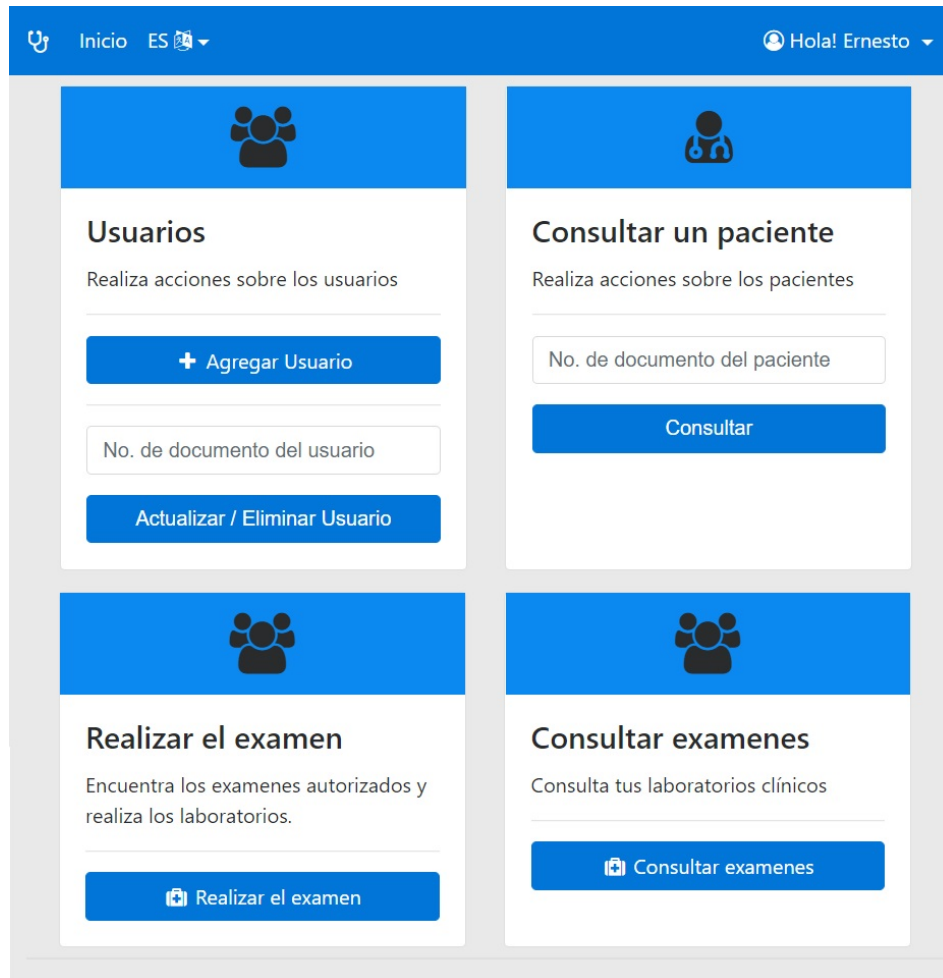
Inicio ES

Hola! Ernesto

Usuarios

Realiza acciones sobre los usuarios

+ Agregar Usuario

No. de documento del usuario

Actualizar / Eliminar Usuario

Consultar un paciente

Realiza acciones sobre los pacientes

No. de documento del paciente

Consultar

Realizar el examen

Encuentra los examenes autorizados y realiza los laboratorios.

Realizar el examen

Consultar examenes

Consulta tus laboratorios clínicos

Consultar examenes